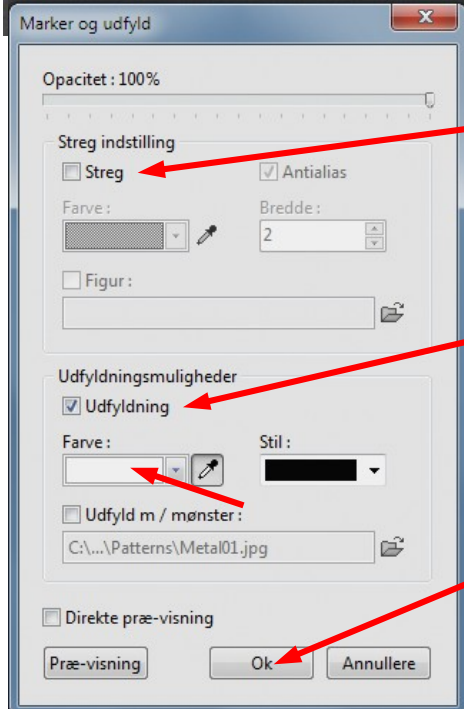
Marker og udfyld

Opacitet : 100%

Streg indstilling

Streg

Antialias

Farve :

Bredde :

2

Figur :

Udfyldningsmuligheder

Udfyldning

Farve :

Stil :

Udfyld m / mønster :

C:\...\Patterns\Metal01.jpg

Direkte præ-visning

Præ-visning

Ok

Annullere